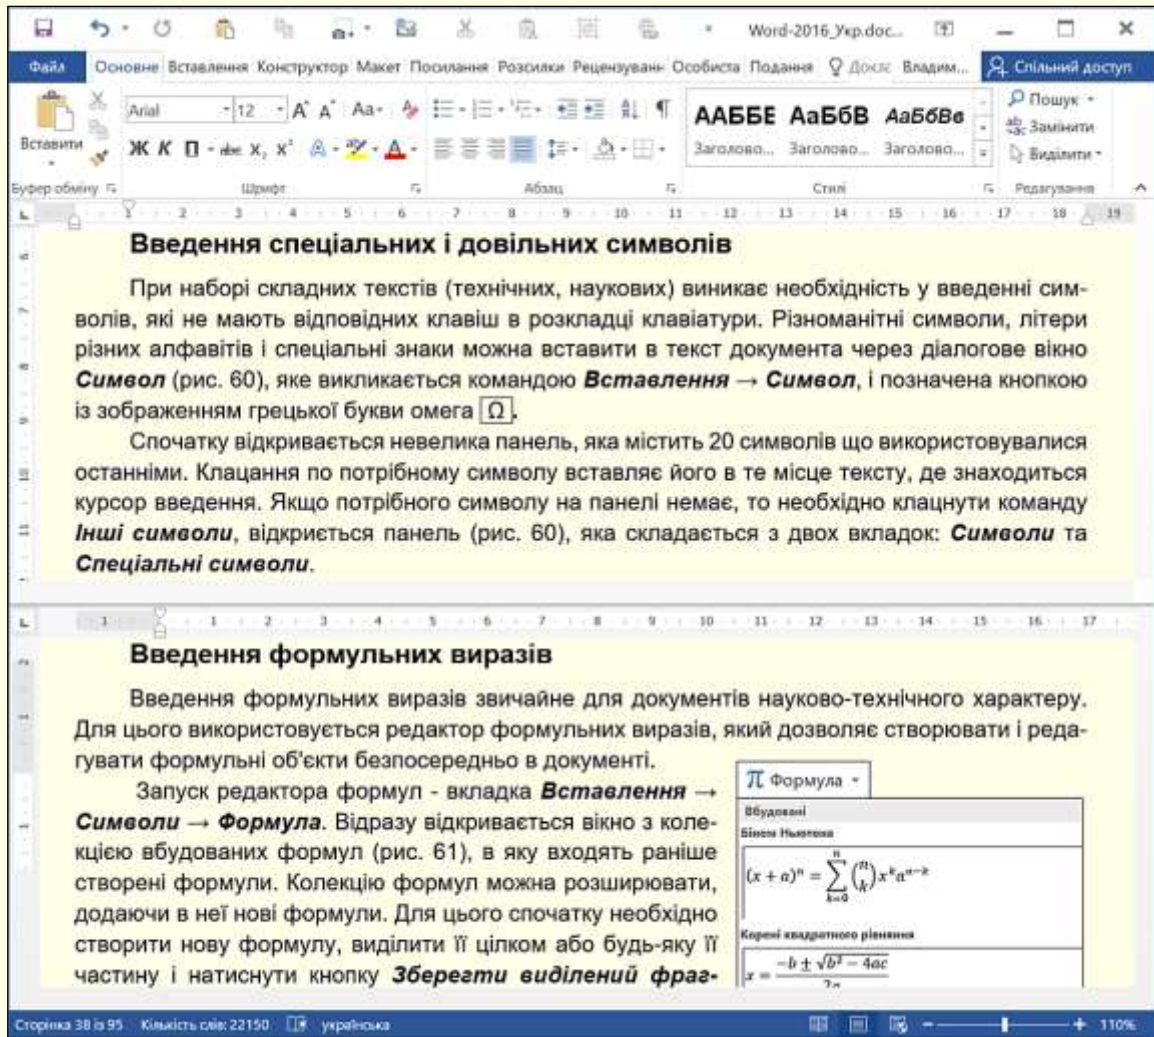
Word-2016_Укр.doc...

Файл Основне Вставлення Конструктор Макет Посилання Розсилки Рецензування Особиста Подання Довідк Владим... Спільний доступ

Вставити
Буфер обміну
Arial 12 A A Aa
Ж К П abc $x_2$ $x^2$ A
Шрифт
Абзац
АББЕ АаБбВ АаБбВе
Заголово... Заголово... Заголово...
Стилі
Пошук Замінити Виділити
Редагування

Введення спеціальних і довільних символів

При наборі складних текстів (технічних, наукових) виникає необхідність у введенні символів, які не мають відповідних клавіш в розкладці клавіатури. Різноманітні символи, літери різних алфавітів і спеціальні знаки можна вставити в текст документа через діалогове вікно **Символ** (рис. 60), яке викликається командою **Вставлення → Символ**, і позначена кнопкою із зображенням грецької букви омега Ω.

Спочатку відкривається невелика панель, яка містить 20 символів що використовувалися останніми. Клацання по потрібному символу вставляє його в те місце тексту, де знаходиться курсор введення. Якщо потрібного символу на панелі немає, то необхідно клацнути команду **Інші символи**, відкриється панель (рис. 60), яка складається з двох вкладок: **Символи** та **Спеціальні символи**.

Введення формульних виразів

Введення формульних виразів звичайне для документів науково-технічного характеру. Для цього використовується редактор формульних виразів, який дозволяє створювати і редагувати формульні об'єкти безпосередньо в документі.

Запуск редактора формул - вкладка **Вставлення → Символи → Формула**. Відразу відкривається вікно з колекцією вбудованих формул (рис. 61), в яку входять раніше створені формули. Колекцію формул можна розширювати, додаючи в неї нові формули. Для цього спочатку необхідно створити нову формулу, виділити її цілком або будь-яку її частину і натиснути кнопку **Зберегти виділений фраг-**

π Формула
Вбудовані
Біном Ньютона
$(x+a)^n = \sum_{k=0}^{n} \binom{n}{k} x^k a^{n-k}$
Корені квадратного рівняння
$x = \frac{-b \pm \sqrt{b^2-4ac}}{2a}$

Сторінка 38 із 95 Кількість слів: 22150 українська 110%